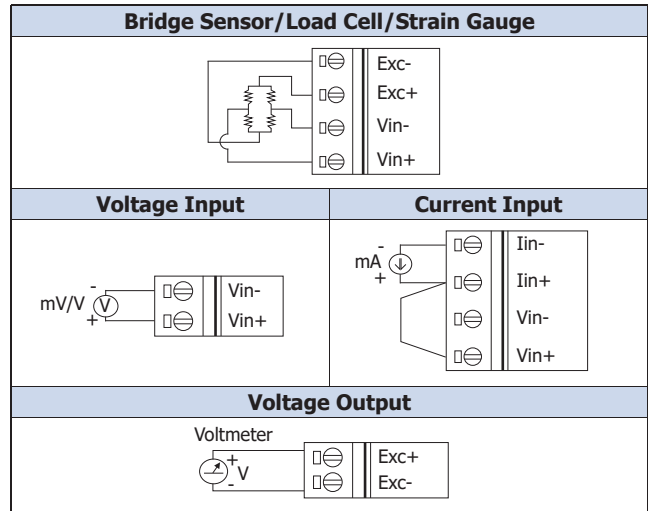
| Bridge Sensor/Load Cell/Strain Gauge | |
|---|---|
| Exc- Exc+ Vin- Vin+ | |
| **Voltage Input** | **Current Input** |
| mV/V - V + Vin- Vin+ | mA - + Iin- Iin+ Vin- Vin+ |
| **Voltage Output** | |
| Voltmeter + V - Exc+ Exc- | |